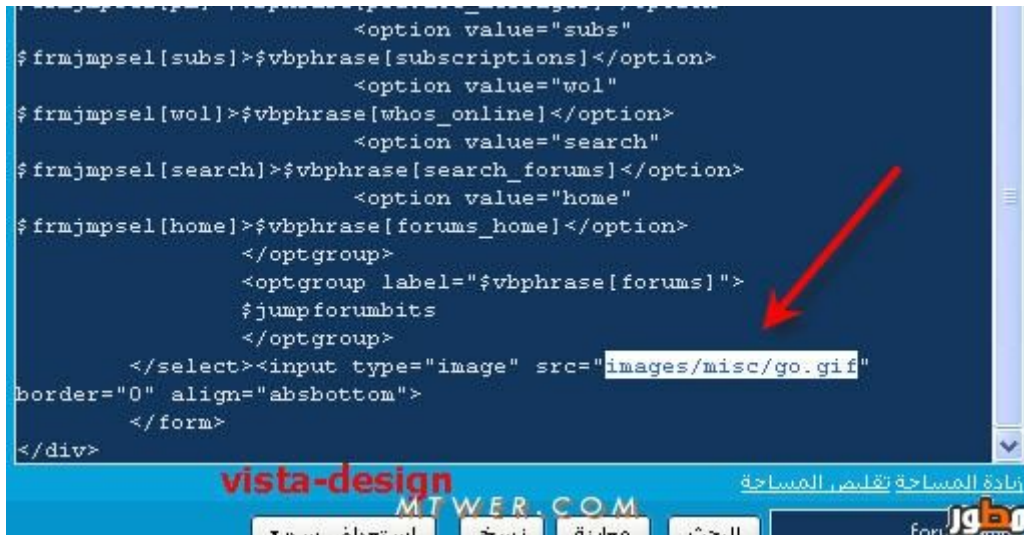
<option value="subs"
$frmjmpsel[subs]>$vbphrase[subscriptions]</option>
<option value="wol"
$frmjmpsel[wol]>$vbphrase[whos_online]</option>
<option value="search"
$frmjmpsel[search]>$vbphrase[search_forums]</option>
<option value="home"
$frmjmpsel[home]>$vbphrase[forums_home]</option>
</optgroup>
<optgroup label="$vbphrase[forums]">
$jumpforumbits
</optgroup>
</select><input type="image" src="images/misc/go.gif"
border="0" align="absbottom">
</form>
</div>

vista-design
MTWER.COM
زيادة المساحة تقليص المساحة
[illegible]